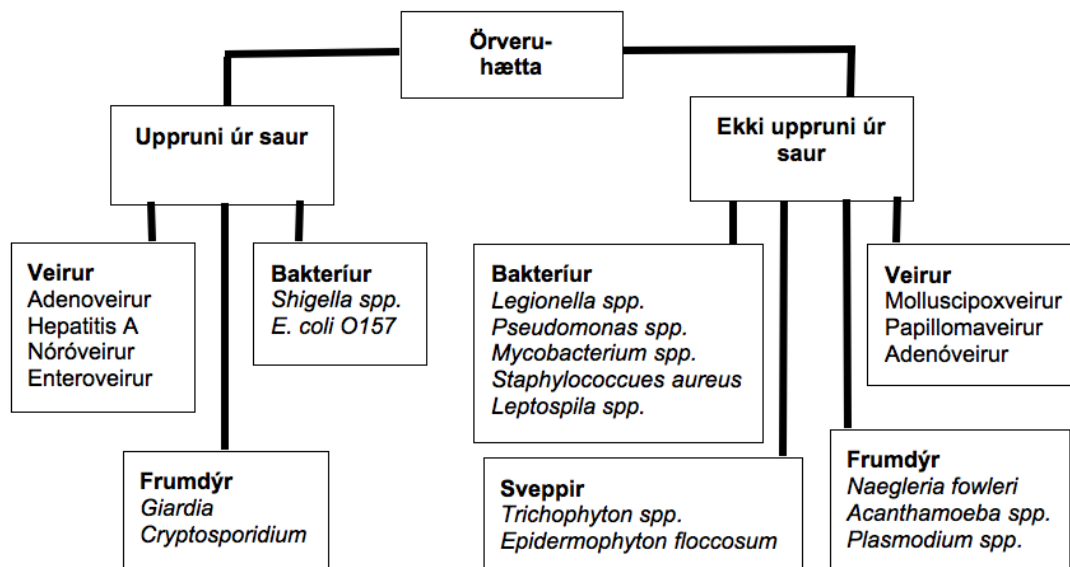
Örveru-
hætta

Uppruni úr saur

Veirur
Adenoveirur
Hepatitis A
Nóróveirur
Enteroveirur

Frumdýr
Giardia
Cryptosporidium

Bakteríur
Shigella spp.
E. coli O157

Ekki uppruni úr saur

Bakteríur
Legionella spp.
Pseudomonas spp.
Mycobacterium spp.
Staphylococcues aureus
Leptospila spp.

Sveppir
Trichophyton spp.
Epidermophyton floccosum

Frumdýr
Naegleria fowleri
Acanthamoeba spp.
Plasmodium spp.

Veirur
Molluscipoxveirur
Papillomaveirur
Adenóveirur